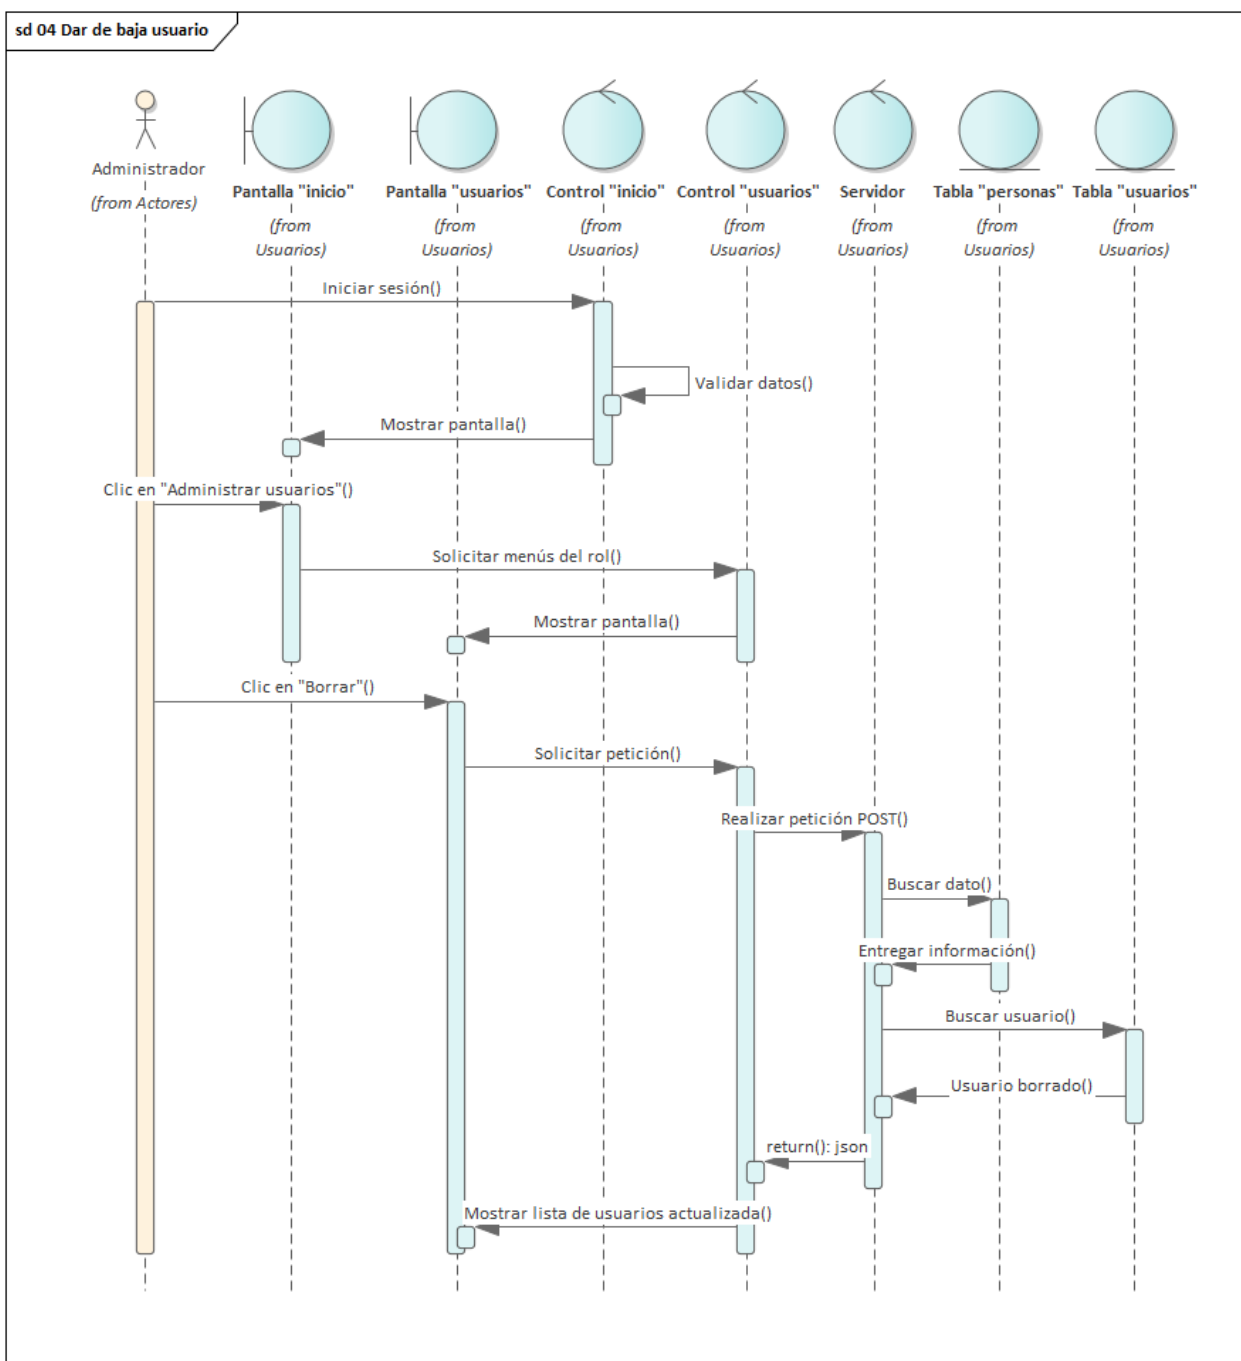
sd 04 Dar de baja usuario

Administrador
(from Actores)

Pantalla "inicio"
(from Usuarios)

Pantalla "usuarios"
(from Usuarios)

Control "inicio"
(from Usuarios)

Control "usuarios"
(from Usuarios)

Servidor
(from Usuarios)

Tabla "personas"
(from Usuarios)

Tabla "usuarios"
(from Usuarios)

Iniciar sesión()

Validar datos()

Mostrar pantalla()

Clic en "Administrar usuarios"()

Solicitar menús del rol()

Mostrar pantalla()

Clic en "Borrar"()

Solicitar petición()

Realizar petición POST()

Buscar dato()

Entregar información()

Buscar usuario()

Usuario borrado()

return(): json

Mostrar lista de usuarios actualizada()